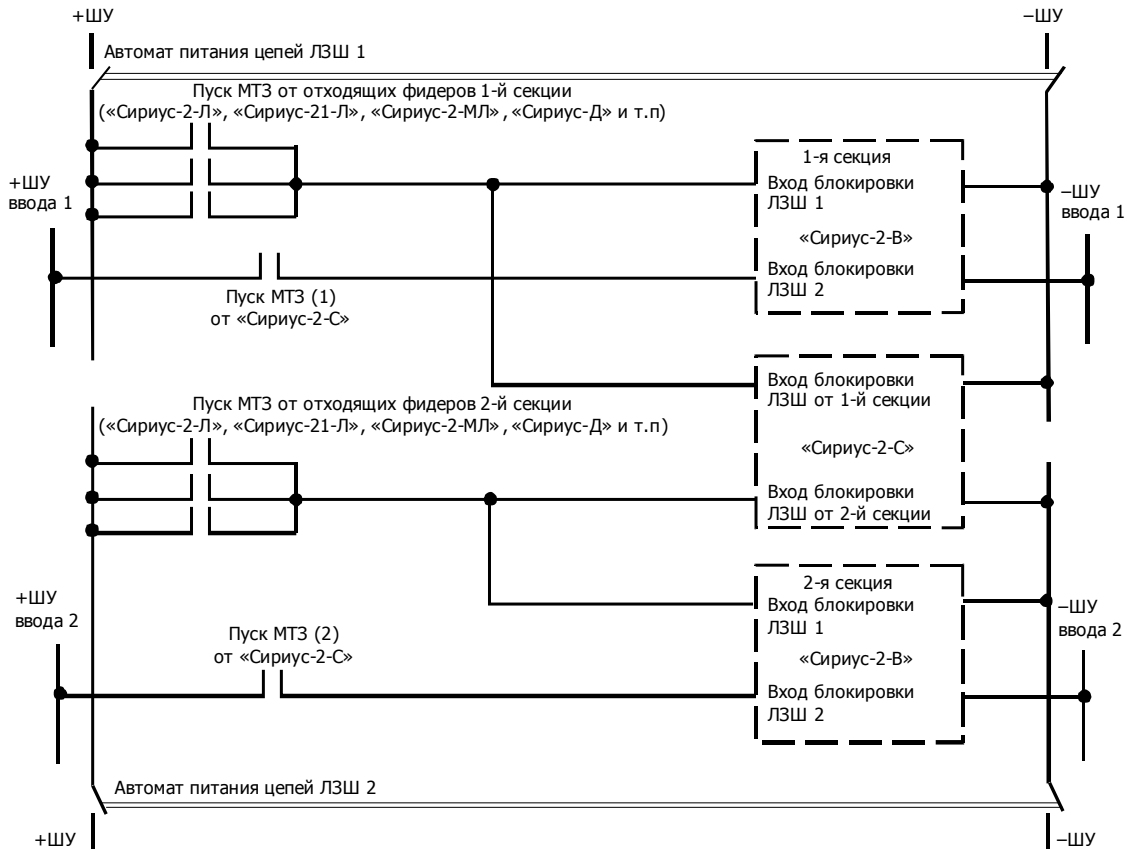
+ШУ

–ШУ

Автомат питания цепей ЛЗШ 1

Пуск МТЗ от отходящих фидеров 1-й секции («Сириус-2-Л», «Сириус-21-Л», «Сириус-2-МЛ», «Сириус-Д» и т.п)

+ШУ ввода 1

1-я секция
Вход блокировки ЛЗШ 1
«Сириус-2-В»
Вход блокировки ЛЗШ 2

–ШУ ввода 1

Пуск МТЗ (1) от «Сириус-2-С»

Вход блокировки ЛЗШ от 1-й секции
«Сириус-2-С»
Вход блокировки ЛЗШ от 2-й секции

Пуск МТЗ от отходящих фидеров 2-й секции («Сириус-2-Л», «Сириус-21-Л», «Сириус-2-МЛ», «Сириус-Д» и т.п)

+ШУ ввода 2

2-я секция
Вход блокировки ЛЗШ 1
«Сириус-2-В»
Вход блокировки ЛЗШ 2

–ШУ ввода 2

Пуск МТЗ (2) от «Сириус-2-С»

Автомат питания цепей ЛЗШ 2

+ШУ

–ШУ